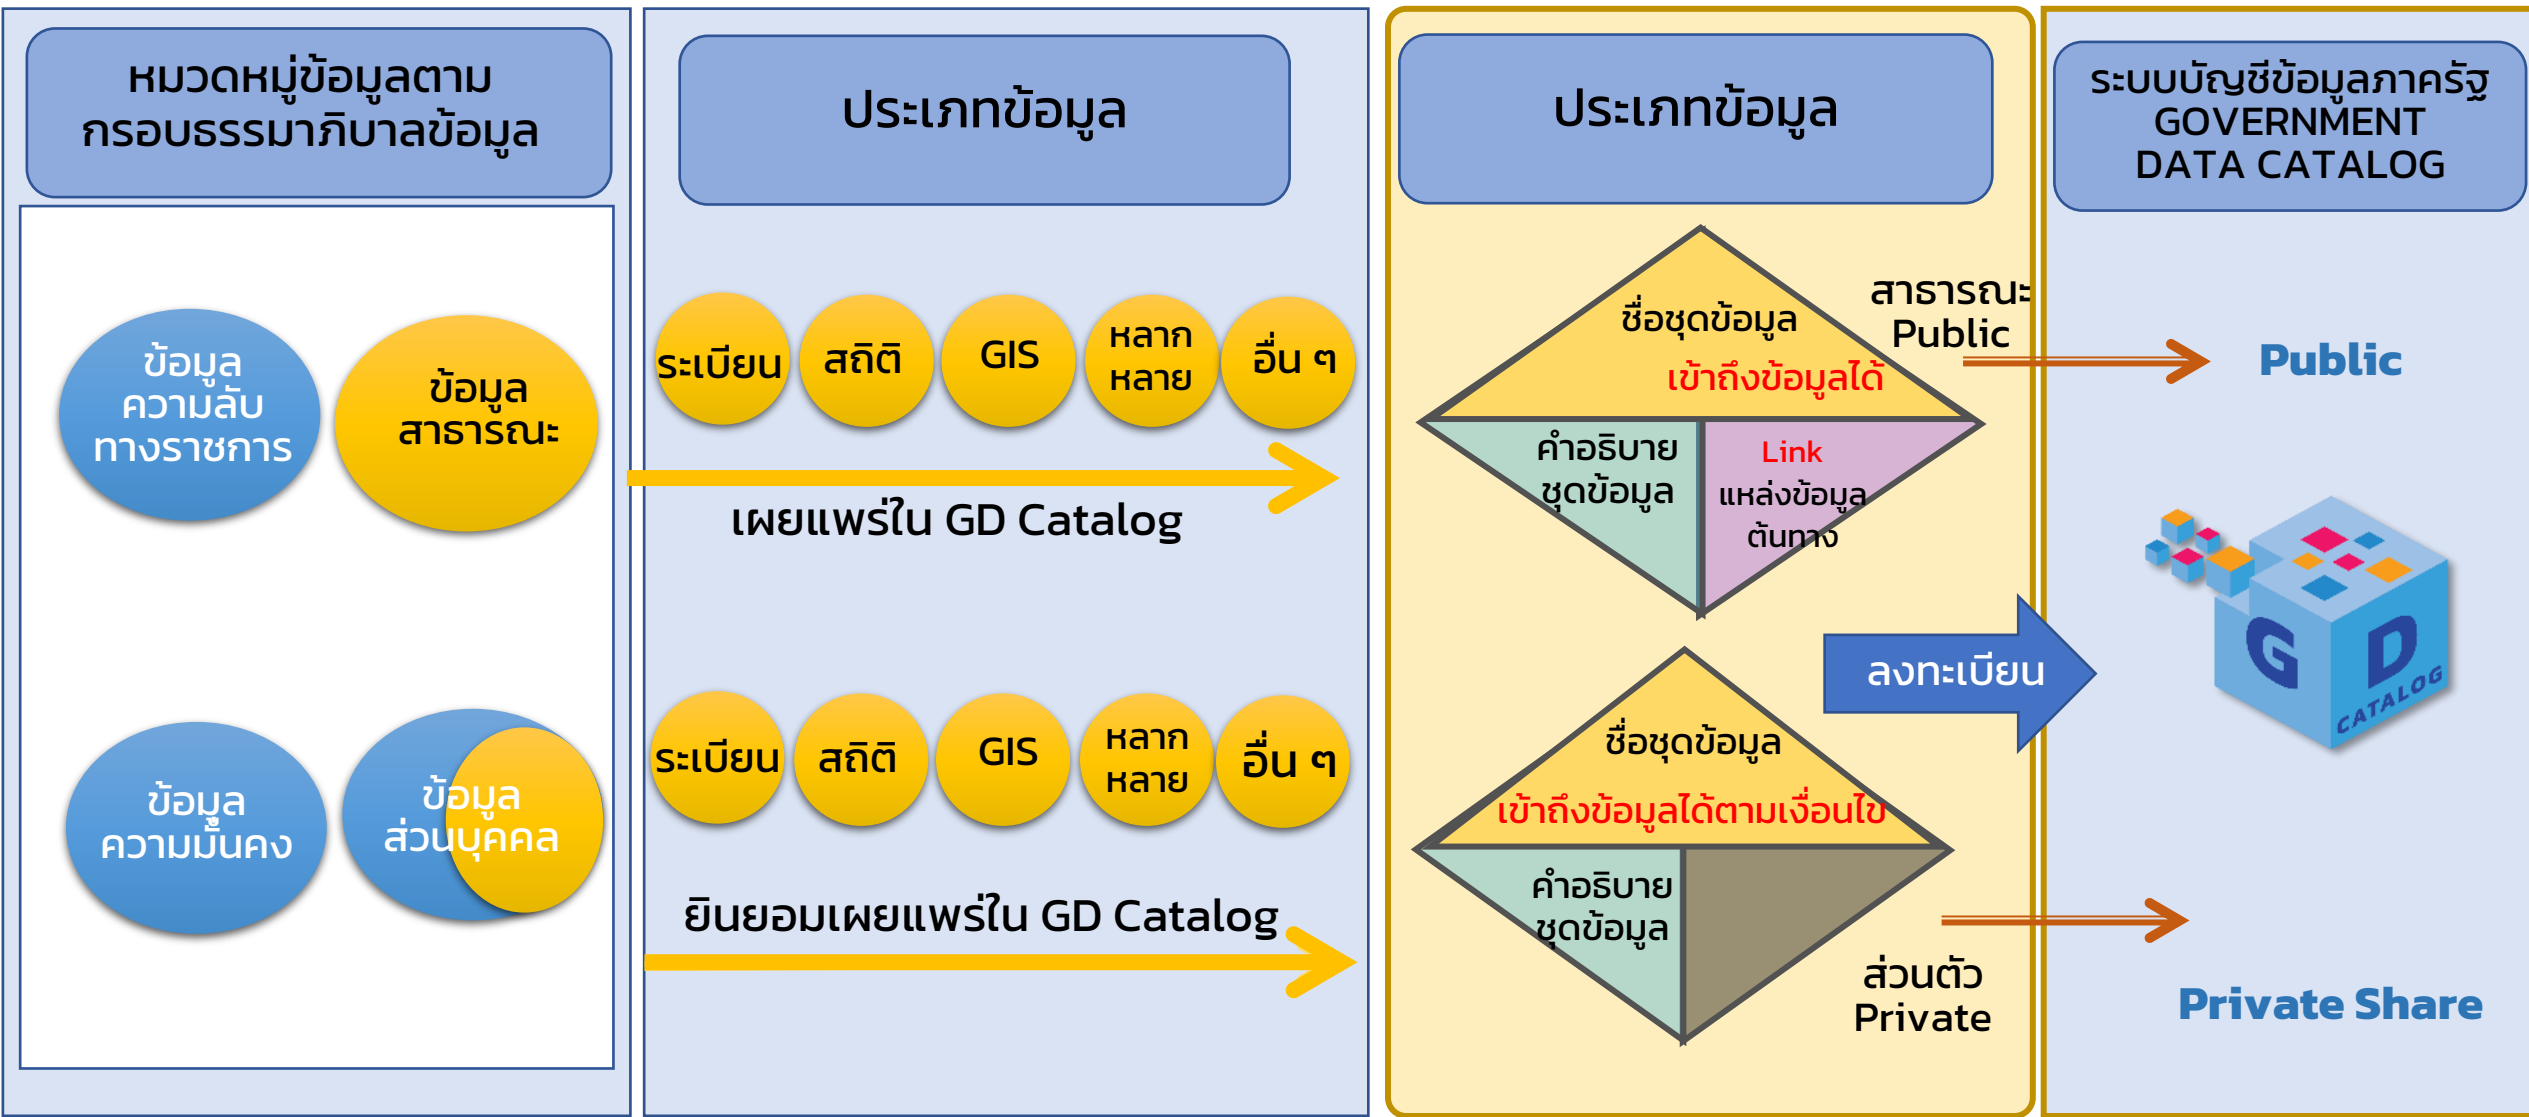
หมวดหมู่ข้อมูลตามกรอบธรรมาภิบาลข้อมูล

ข้อมูลความลับทางราชการ

ข้อมูลสาธารณะ

ข้อมูลความมั่นคง

ข้อมูลส่วนบุคคล

ประเภทข้อมูล

ระเบียน

สถิติ

GIS

หลากหลาย

อื่น ๆ

เผยแพร่ใน GD Catalog

ระเบียน

สถิติ

GIS

หลากหลาย

อื่น ๆ

ยินยอมเผยแพร่ใน GD Catalog

ประเภทข้อมูล

ชื่อชุดข้อมูล

เข้าถึงข้อมูลได้

สาธารณะ
Public

คำอธิบายชุดข้อมูล

Link
แหล่งข้อมูลต้นทาง

ลงทะเบียน

ชื่อชุดข้อมูล

เข้าถึงข้อมูลได้ตามเงื่อนไข

คำอธิบายชุดข้อมูล

ส่วนตัว
Private

ระบบบัญชีข้อมูลภาครัฐ
GOVERNMENT
DATA CATALOG

Public

G D CATALOG

Private Share